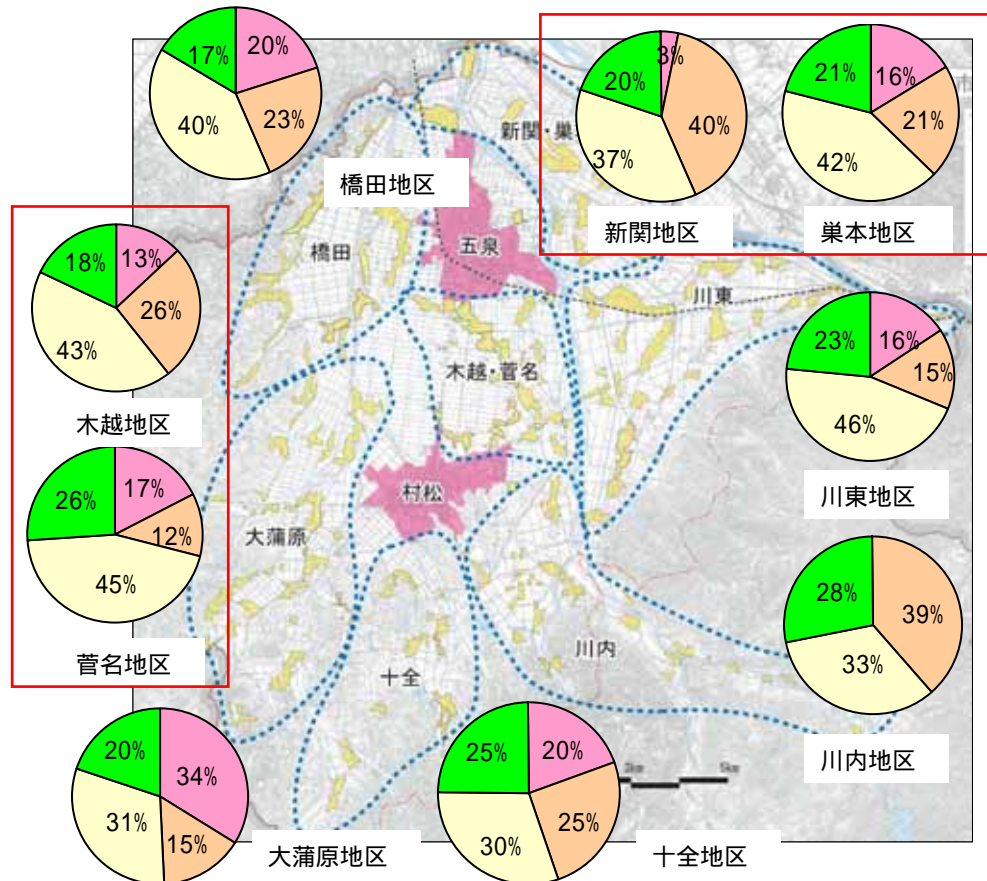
17%
20%
40%
23%

橋田地区

3%
20%
40%
37%
新関・巣

新関地区

21%
16%
21%
42%

巣本地区

橋田
五泉
川東

18%
13%
26%
43%

木越地区

23%
16%
15%
46%

川東地区

木越・菅名

26%
17%
12%
45%

菅名地区

村松
大蒲原

28%
39%
33%

川内地区

川内
十全

20%
34%
31%
15%

大蒲原地区

25%
20%
25%
30%

十全地区